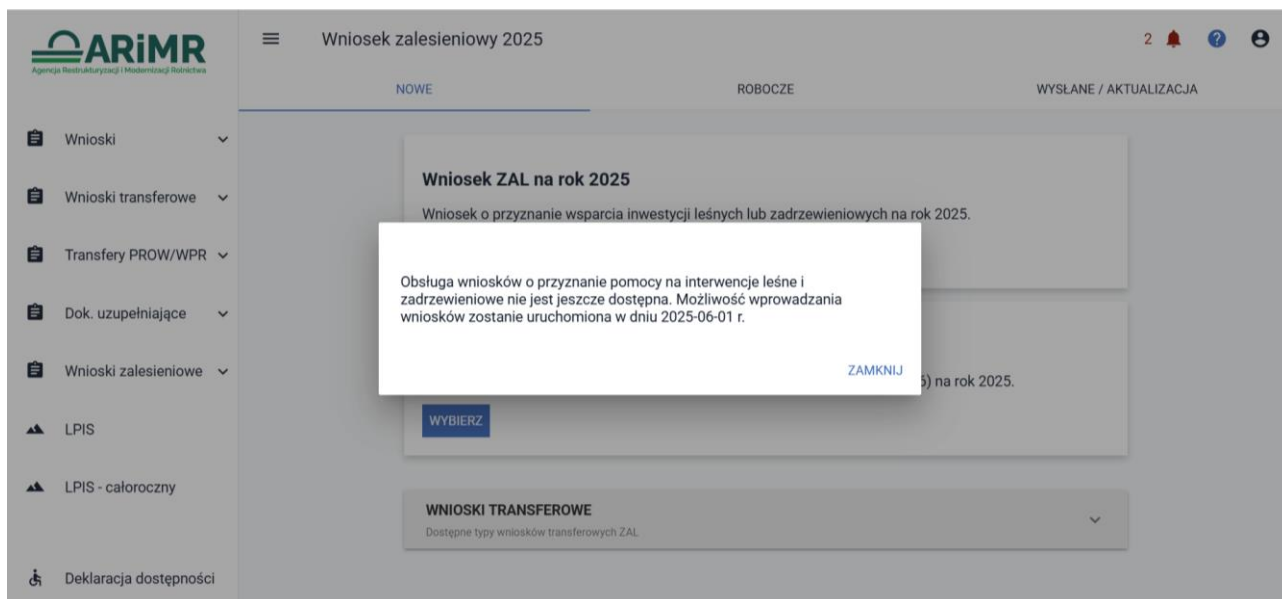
ARiMR
Agencja Restrukturyzacji i Modernizacji Rolnictwa

Wniosek zalesieniowy 2025

2

NOWE
ROBOCZE
WYSŁANE / AKTUALIZACJA

Wnioski
Wnioski transferowe
Transfery PROW/WPR
Dok. uzupełniające
Wnioski zalesieniowe
LPIS
LPIS - całoroczny
Deklaracja dostępności

Wniosek ZAL na rok 2025
Wniosek o przyznanie wsparcia inwestycji leśnych lub zadrzewieniowych na rok 2025.

Obsługa wniosków o przyznanie pomocy na interwencje leśne i zadrzewieniowe nie jest jeszcze dostępna. Możliwość wprowadzania wniosków zostanie uruchomiona w dniu 2025-06-01 r.

ZAMKNIJ

5) na rok 2025.

WYBIERZ

WNIOSKI TRANSFEROWE
Dostępne typy wniosków transferowych ZAL